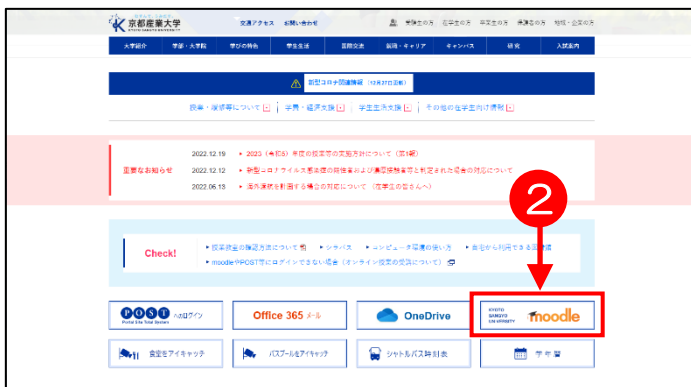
京都産業大学
KYOTO SANGYO UNIVERSITY

交通アクセス　お問い合わせ

受験生の方　在学生の方　卒業生の方　保護者の方　地域・企業の方

大学紹介　学部・大学院　学びの特色　学生生活　国際交流　就職・キャリア　キャンパス　研究　入試案内

新型コロナ関連情報（12月27日更新）

授業・履修等について　学費・経済支援　学生生活支援　その他の在学生向け情報

重要なお知らせ

2022.12.19　2023（令和5）年度の授業等の実施方針について（第1報）

2022.12.12　新型コロナウイルス感染症の感染者または濃厚接触者等と判定された場合の対応について

2022.06.13　暴力被害を訴えたい場合の対応について（在学生の皆さんへ）

2

Check!

授業資料の確認方法について　シラバス　コンピュータ環境の使い方　自宅から利用できる各種機器

moodleやPOST等にログインできない場合（オンライン授業の受講について）

POST ヘルプログイン
Portal Site Total Service

Office 365 メール

OneDrive

KYOTO SANGYO UNIVERSITY moodle

食堂をアイキャッチ

バスプールをアイキャッチ

シャトルバス時刻表

学年暦